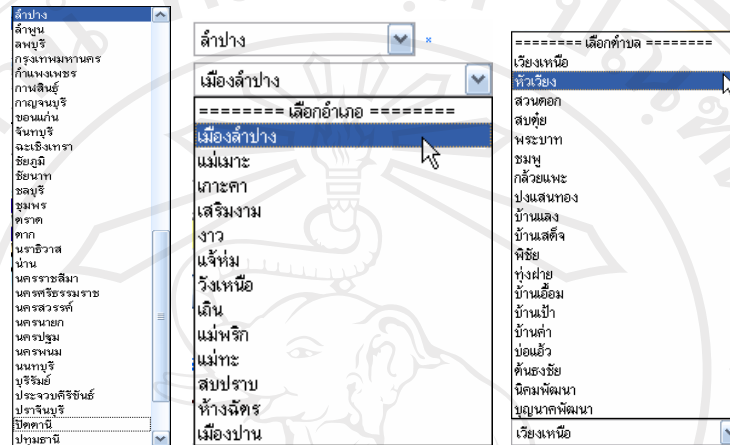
ลำปาง
ลำพูน
ลพบุรี
กรุงเทพมหานคร
กำแพงเพชร
กาฬสินธุ์
กาญจนบุรี
ขอนแก่น
จันทบุรี
ฉะเชิงเทรา
ชัยภูมิ
ชัยนาท
ชลบุรี
ชุมพร
ตราด
ตาก
นราธิวาส
น่าน
นครราชสีมา
นครศรีธรรมราช
นครสวรรค์
นครนายก
นครปฐม
นครพนม
นนทบุรี
บุรีรัมย์
ประจวบคีรีขันธ์
ปราจีนบุรี
ปัตตานี
ปทุมธานี

ลำปาง
*
เมืองลำปาง
======== เลือกอำเภอ ========
เมืองลำปาง
แม่เมาะ
เกาะคา
เสริมงาม
งาว
แจ้ห่ม
วังเหนือ
เถิน
แม่พริก
แม่ทะ
สบปราบ
ห้างฉัตร
เมืองปาน

======== เลือกตำบล ========
เวียงเหนือ
หัวเวียง
สวนดอก
สบตุ๋ย
พระบาท
ชมพู
กล้วยแพะ
ปงแสนทอง
บ้านแลง
บ้านเสด็จ
พิชัย
ทุ่งฝาย
บ้านเอื้อม
บ้านเป้า
บ้านค่า
บ่อแฮ้ว
ต้นธงชัย
นิคมพัฒนา
บุญนาคพัฒนา
เวียงเหนือ